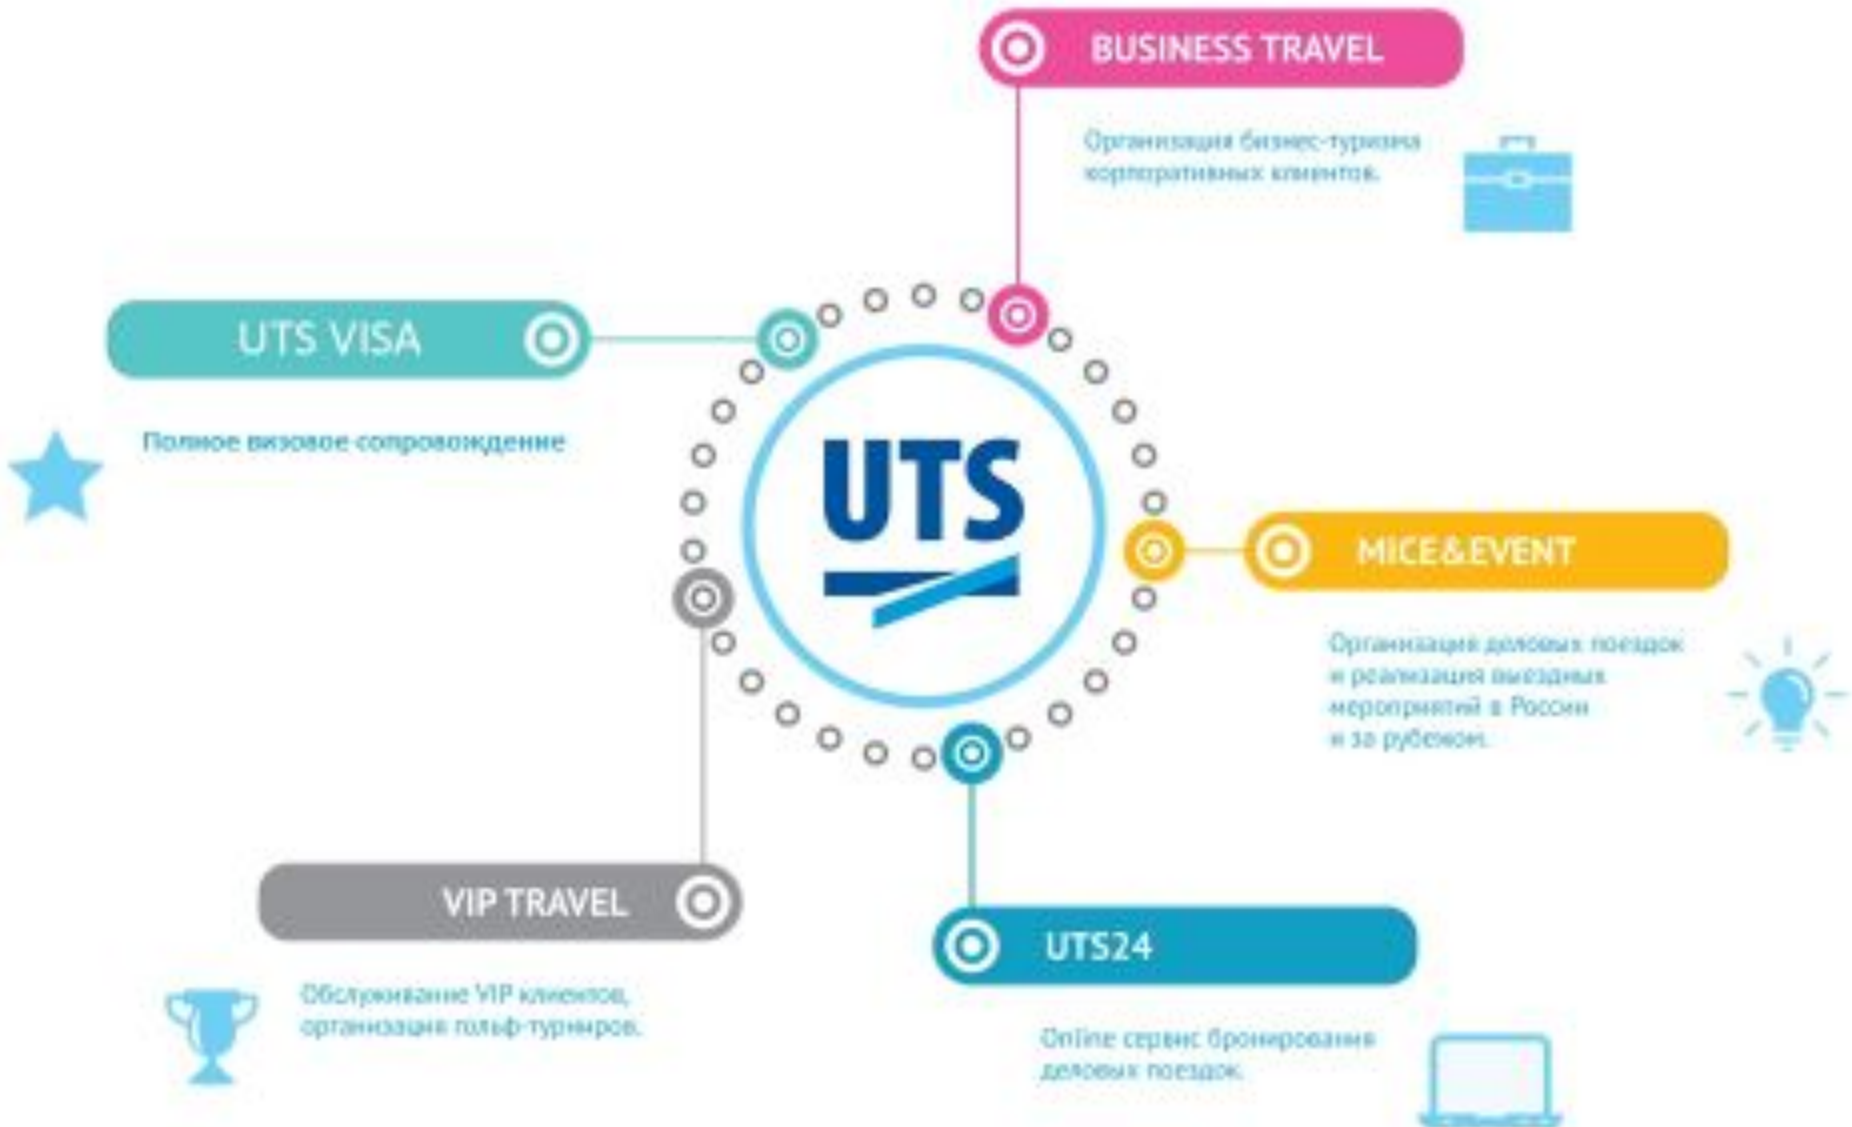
BUSINESS TRAVEL

Организация бизнес-туризма корпоративных клиентов.

UTS VISA

Полное визовое сопровождение

UTS

MICE&EVENT

Организация деловых поездок и реализация выездных мероприятий в России и за рубежом.

VIP TRAVEL

Обслуживание VIP клиентов, организация гольф-турниров.

UTS24

Online сервис бронирования деловых поездок.